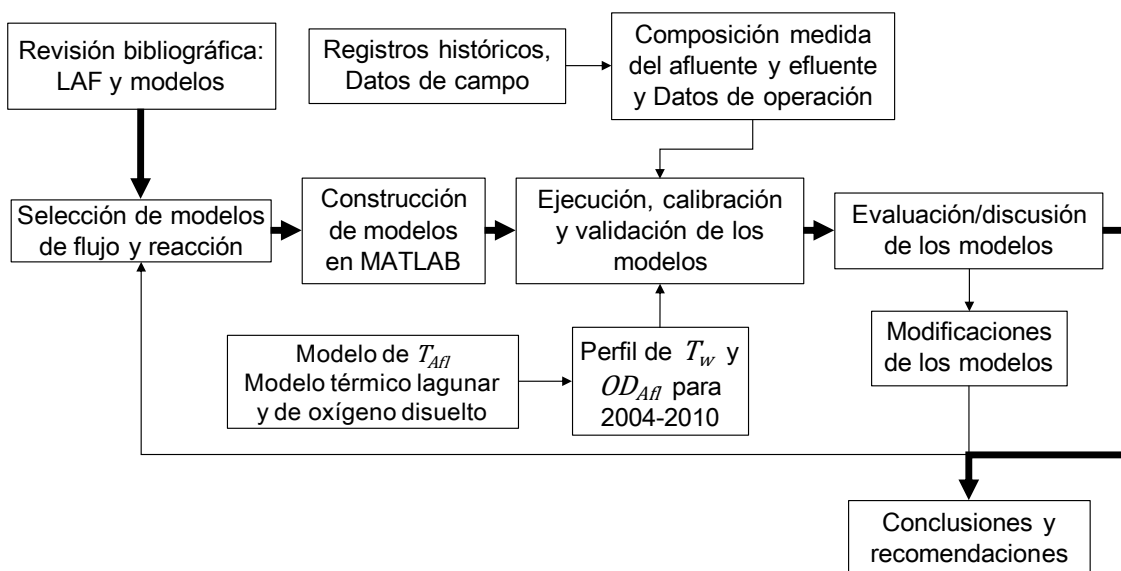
Revisión bibliográfica: LAF y modelos

Registros históricos, Datos de campo

Composición medida del afluente y efluente y Datos de operación

Selección de modelos de flujo y reacción

Construcción de modelos en MATLAB

Ejecución, calibración y validación de los modelos

Evaluación/discusión de los modelos

Modelo de $T_{Afl}$
Modelo térmico lagunar y de oxígeno disuelto

Perfil de $T_w$ y $OD_{Afl}$ para 2004-2010

Modificaciones de los modelos

Conclusiones y recomendaciones